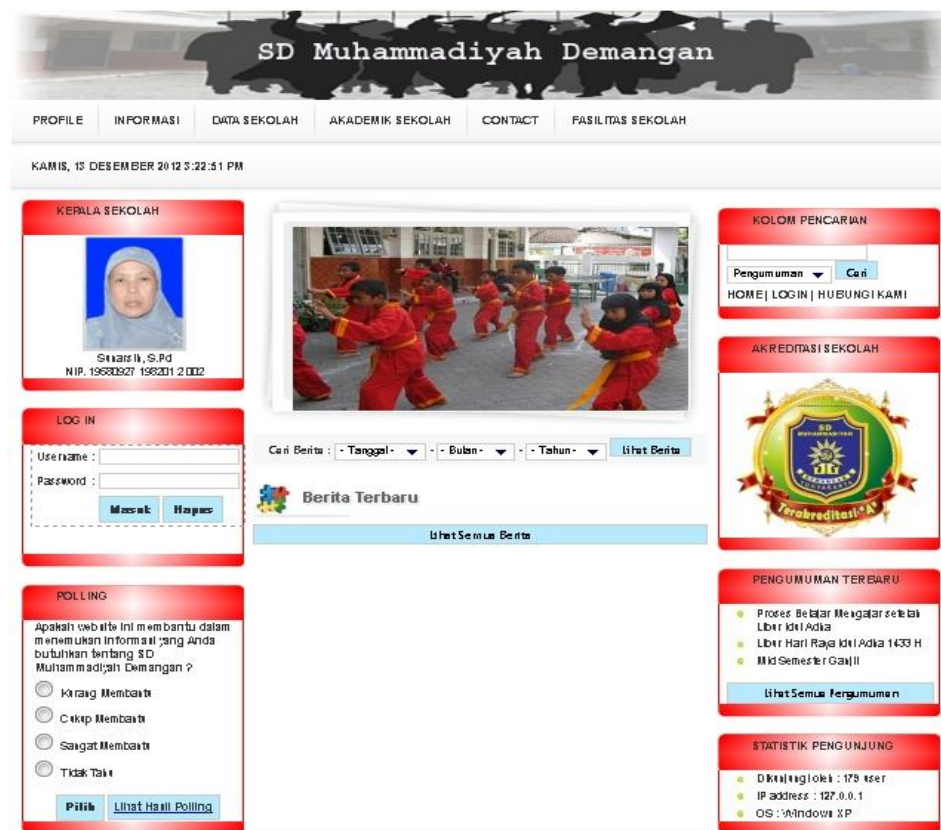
SD Muhammadiyah Demangan

PROFILE INFORMASI DATA SEKOLAH AKADEMIK SEKOLAH CONTACT FASILITAS SEKOLAH

KAMIS, 13 DESEMBER 2012 3:22:51 PM

KEPALA SEKOLAH

Suarsih, S.Pd
NIP. 19580927 198201 2 002

LOG IN

Username :
Password :
Masuk Hapus

POLLING

Apakah website ini membantu dalam menemukan informasi yang Anda butuhkan tentang SD Muhammadiyah Demangan ?

Kurang Membantu
Cukup Membantu
Sangat Membantu
Tidak Tahu

Pilih Lihat Hasil Polling

Cari Berita : - Tanggal - - Bulan - - Tahun - Lihat Berita

Berita Terbaru

Lihat Semua Berita

KOLOM PENCARIAN

Pengumuman Cari
HOME| LOGIN | HUBUNGI KAMI

AKREDITASI SEKOLAH

SD MUHAMMADIYAH
Terakreditasi A

PENGUMUMAN TERBARU

Proses Belajar Mengajar setelah Libur Idul Adha
Libur Hari Raya Idul Adha 1433 H
Mid Semester Ganjil

Lihat Semua Pengumuman

STATISTIK PENGUNJUNG

Dikunjungi oleh : 179 user
IP address : 127.0.0.1
OS : Windows XP